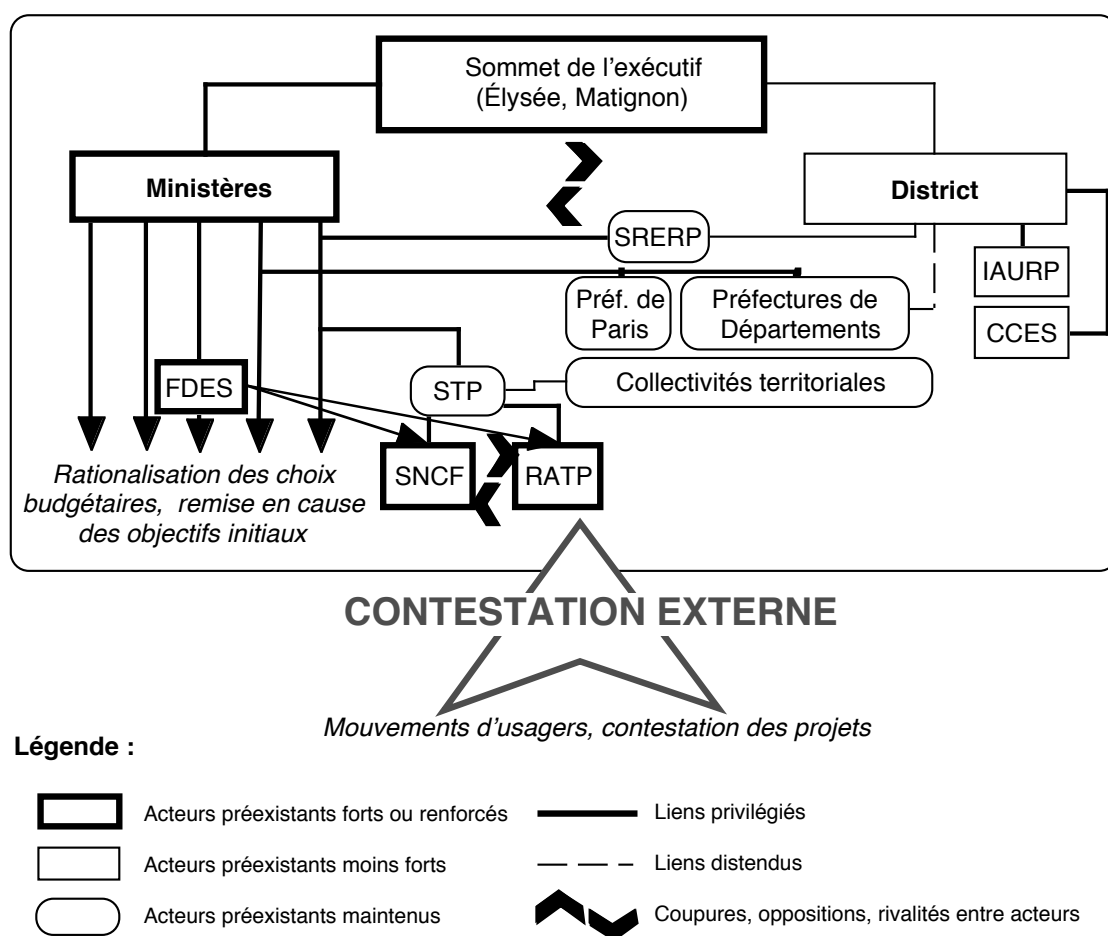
Sommet de l'exécutif (Élysée, Matignon)

Ministères

District

SRERP

IAURP

Préf. de Paris

Préfectures de Départements

CCES

FDES

STP

Collectivités territoriales

SNCF

RATP

Rationalisation des choix budgétaires, remise en cause des objectifs initiaux

CONTESTATION EXTERNE

Mouvements d'usagers, contestation des projets

Légende :

Acteurs préexistants forts ou renforcés

Acteurs préexistants moins forts

Acteurs préexistants maintenus

Liens privilégiés

Liens distendus

Coupures, oppositions, rivalités entre acteurs